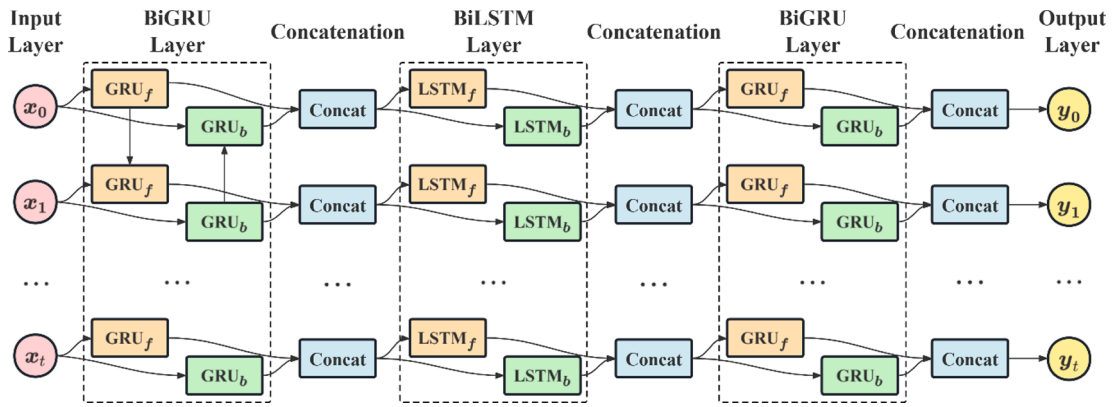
Input Layer

BiGRU Layer

Concatenation

BiLSTM Layer

Concatenation

BiGRU Layer

Concatenation

Output Layer

$x_0$ GRU$_f$ GRU$_b$ Concat LSTM$_f$ LSTM$_b$ Concat GRU$_f$ GRU$_b$ Concat $y_0$

$x_1$ GRU$_f$ GRU$_b$ Concat LSTM$_f$ LSTM$_b$ Concat GRU$_f$ GRU$_b$ Concat $y_1$

... ... ... ... ... ... ... ...

$x_t$ GRU$_f$ GRU$_b$ Concat LSTM$_f$ LSTM$_b$ Concat GRU$_f$ GRU$_b$ Concat $y_t$